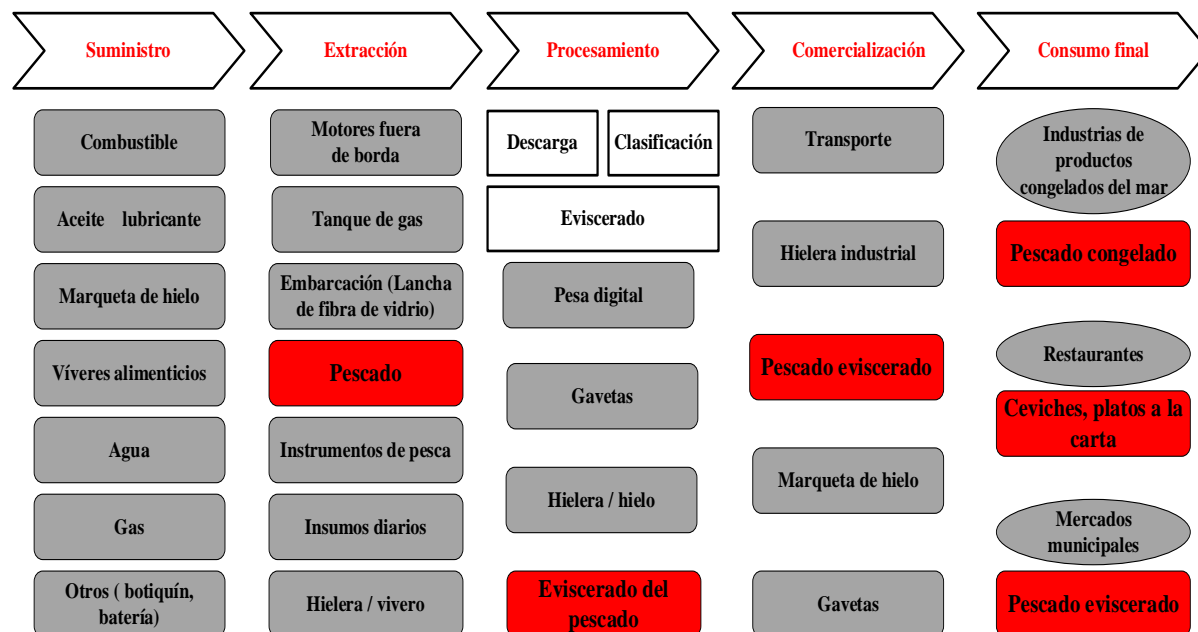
Suministro

Combustible

Aceite lubricante

Marqueta de hielo

Víveres alimenticios

Agua

Gas

Otros ( botiquín, batería)

Extracción

Motores fuera de borda

Tanque de gas

Embarcación (Lancha de fibra de vidrio)

Pescado

Instrumentos de pesca

Insumos diarios

Hielera / vivero

Procesamiento

Descarga

Clasificación

Eviscerado

Pesa digital

Gavetas

Hielera / hielo

Eviscerado del pescado

Comercialización

Transporte

Hielera industrial

Pescado eviscerado

Marqueta de hielo

Gavetas

Consumo final

Industrias de productos congelados del mar

Pescado congelado

Restaurantes

Ceviches, platos a la carta

Mercados municipales

Pescado eviscerado